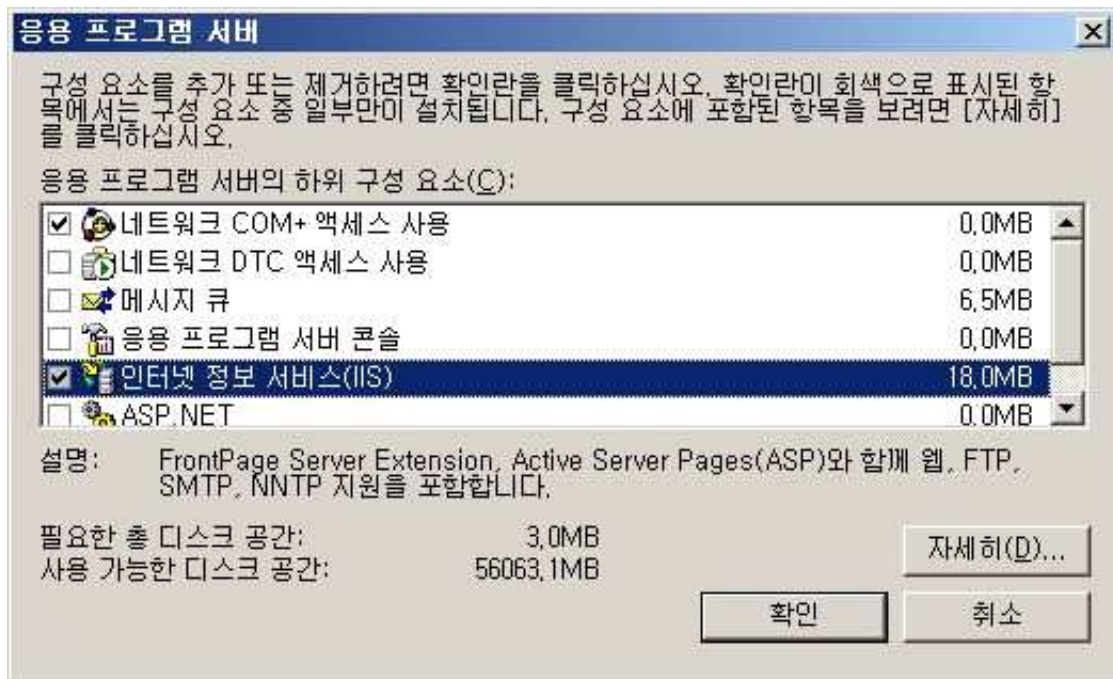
응용 프로그램 서버

구성 요소를 추가 또는 제거하려면 확인란을 클릭하십시오. 확인란이 회색으로 표시된 항목에서는 구성 요소 중 일부만이 설치됩니다. 구성 요소에 포함된 항목을 보려면 [자세히]를 클릭하십시오.

응용 프로그램 서버의 하위 구성 요소(C):

| | | |
|---|---|---|
| ☑ | 네트워크 COM+ 액세스 사용 | 0.0MB |
| ☐ | 네트워크 DTC 액세스 사용 | 0.0MB |
| ☐ | 메시지 큐 | 6.5MB |
| ☐ | 응용 프로그램 서버 콘솔 | 0.0MB |
| ☑ | 인터넷 정보 서비스(IIS) | 18.0MB |
| ☐ | ASP.NET | 0.0MB |

설명: FrontPage Server Extension, Active Server Pages(ASP)와 함께 웹, FTP, SMTP, NNTP 지원을 포함합니다.

필요한 총 디스크 공간: 3.0MB
사용 가능한 디스크 공간: 56063.1MB

자세히(D)...

확인

취소